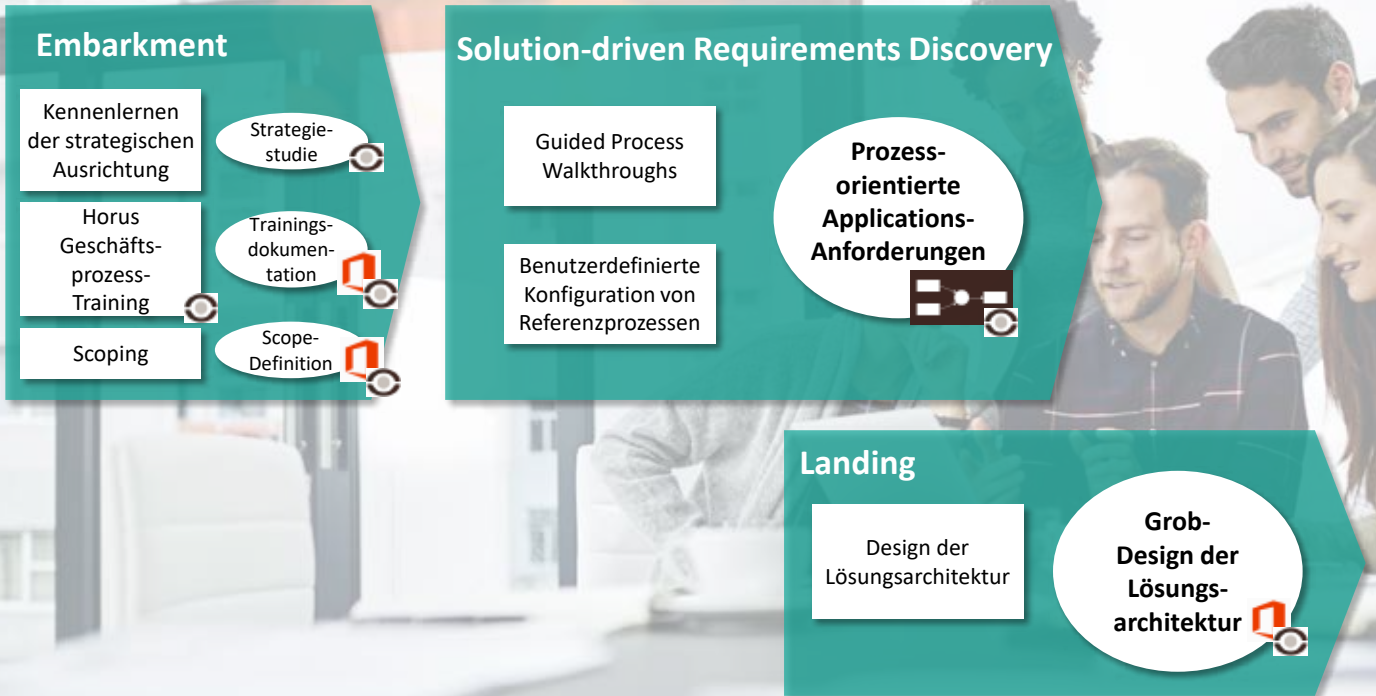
Embarkment

Kennenlernen der strategischen Ausrichtung

Strategiestudie

Horus Geschäftsprozess-Training

Trainingsdokumentation

Scoping

Scope-Definition

Solution-driven Requirements Discovery

Guided Process Walkthroughs

Benutzerdefinierte Konfiguration von Referenzprozessen

Prozessorientierte Applications-Anforderungen

Landing

Design der Lösungsarchitektur

Grob-Design der Lösungsarchitektur